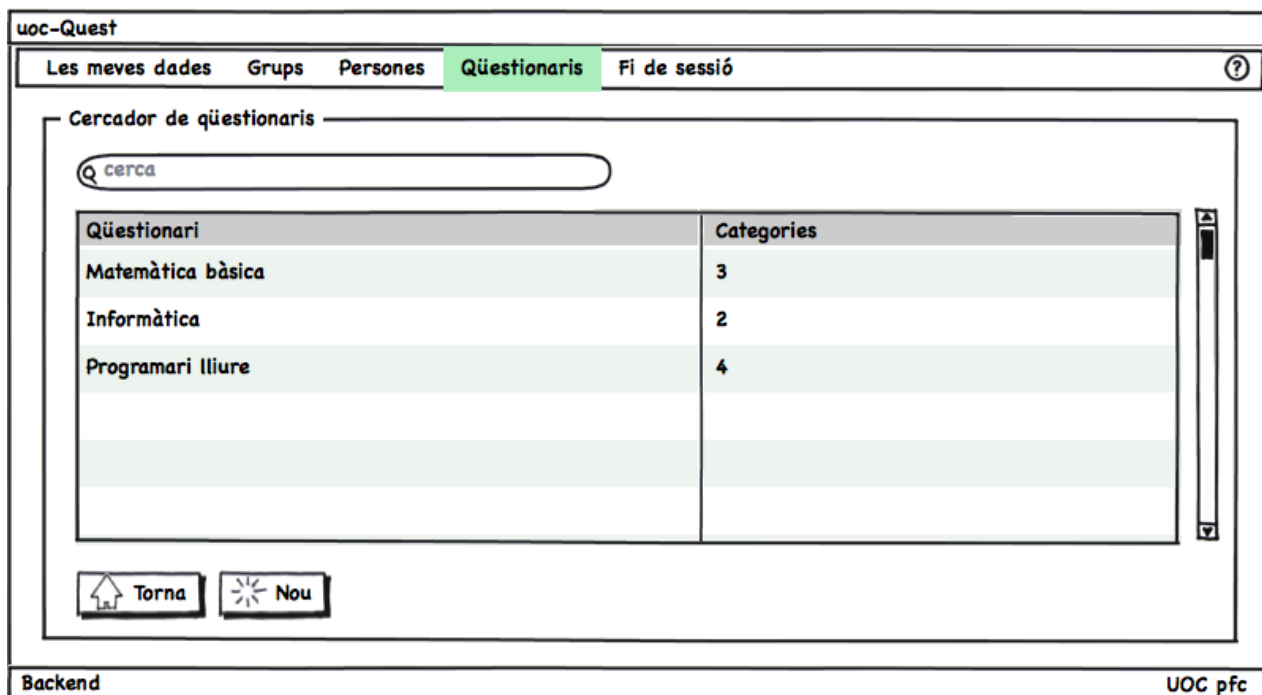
uoc-Quest

Les meves dades Grups Persones Qüestionaris Fi de sessió ?

Cercador de qüestionaris

cerca

| Qüestionari | Categories |
|---|---|
| Matemàtica bàsica | 3 |
| Informàtica | 2 |
| Programari lliure | 4 |
| | |
| | |
| | |

Torna Nou

Backend UOC pfc